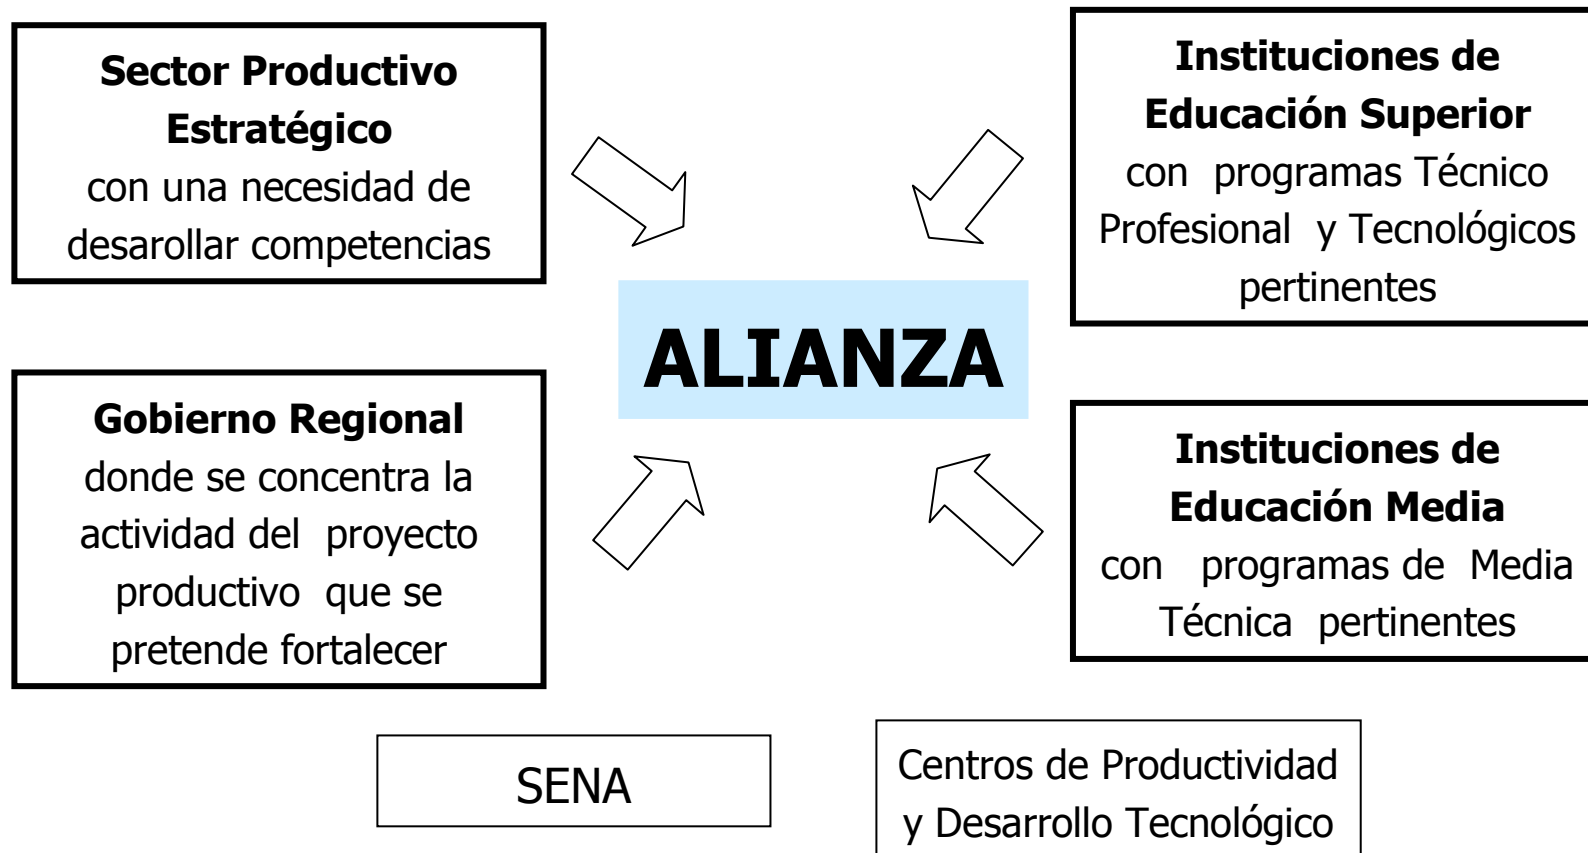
**Sector Productivo Estratégico**
con una necesidad de desarollar competencias

**Instituciones de Educación Superior**
con programas Técnico Profesional y Tecnológicos pertinentes

**ALIANZA**

**Gobierno Regional**
donde se concentra la actividad del proyecto productivo que se pretende fortalecer

**Instituciones de Educación Media**
con programas de Media Técnica pertinentes

SENA

Centros de Productividad y Desarrollo Tecnológico